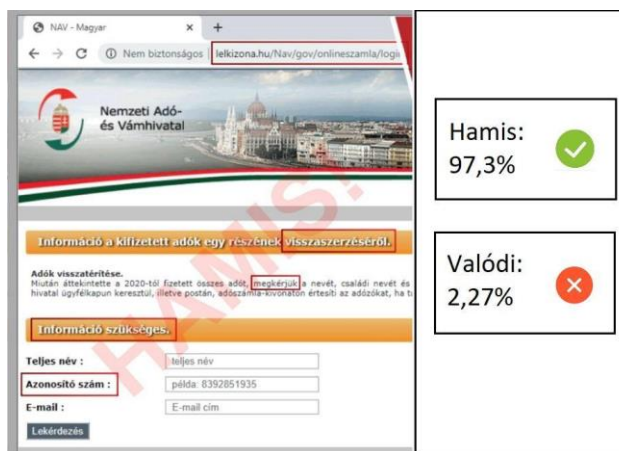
NAV - Magyar
Nem biztonságos | lelkizona.hu/Nav/gov/onlineszamla/logi

Nemzeti Adó- és Vámhivatal

HAMIS!

Információ a kifizetett adók egy részének visszaszerzéséről.

Adók visszatérítése.
Miután áttekintette a 2020-tól fizetett összes adót, megkérjük a nevét, családi nevét és hivatal ügyfélkapun keresztül, illetve postán, adószámla-kivonaton értesíti az adózókat, ha t

Információ szükséges.

Teljes név : teljes név
Azonosító szám : példa: 8392851935
E-mail : E-mail cím
Lekérdezés

Hamis:
97,3%

Valódi:
2,27%